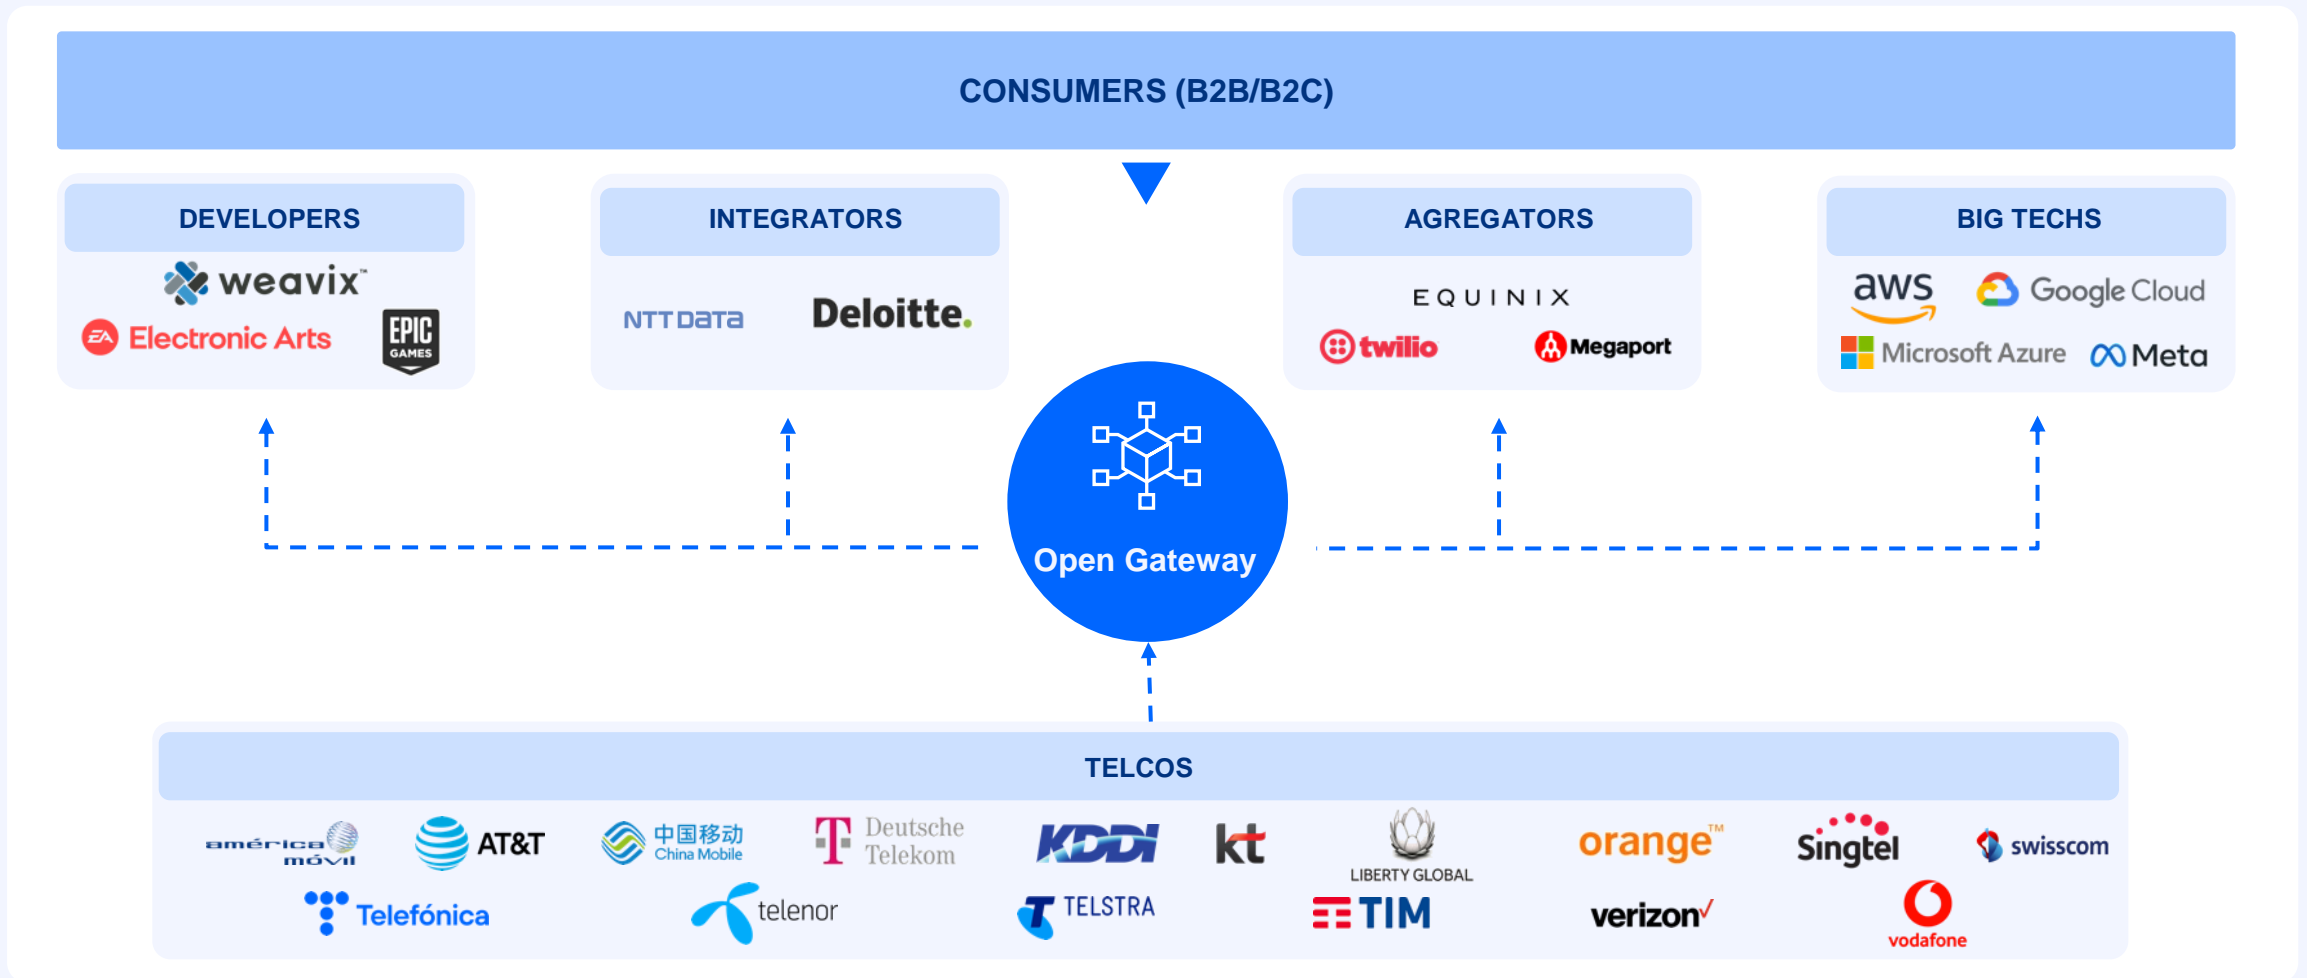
CONSUMERS (B2B/B2C)

DEVELOPERS

weavix™

Electronic Arts

EPIC GAMES

INTEGRATORS

NTT DATA

Deloitte.

AGREGATORS

EQUINIX

twilio

Megaport

BIG TECHS

aws

Google Cloud

Microsoft Azure

Meta

Open Gateway

TELCOS

américa móvil

AT&T

中国移动 China Mobile

Deutsche Telekom

KDDI

kt

LIBERTY GLOBAL

orange™

Singtel

swisscom

Telefónica

telenor

TELSTRA

TIM

verizon✓

vodafone